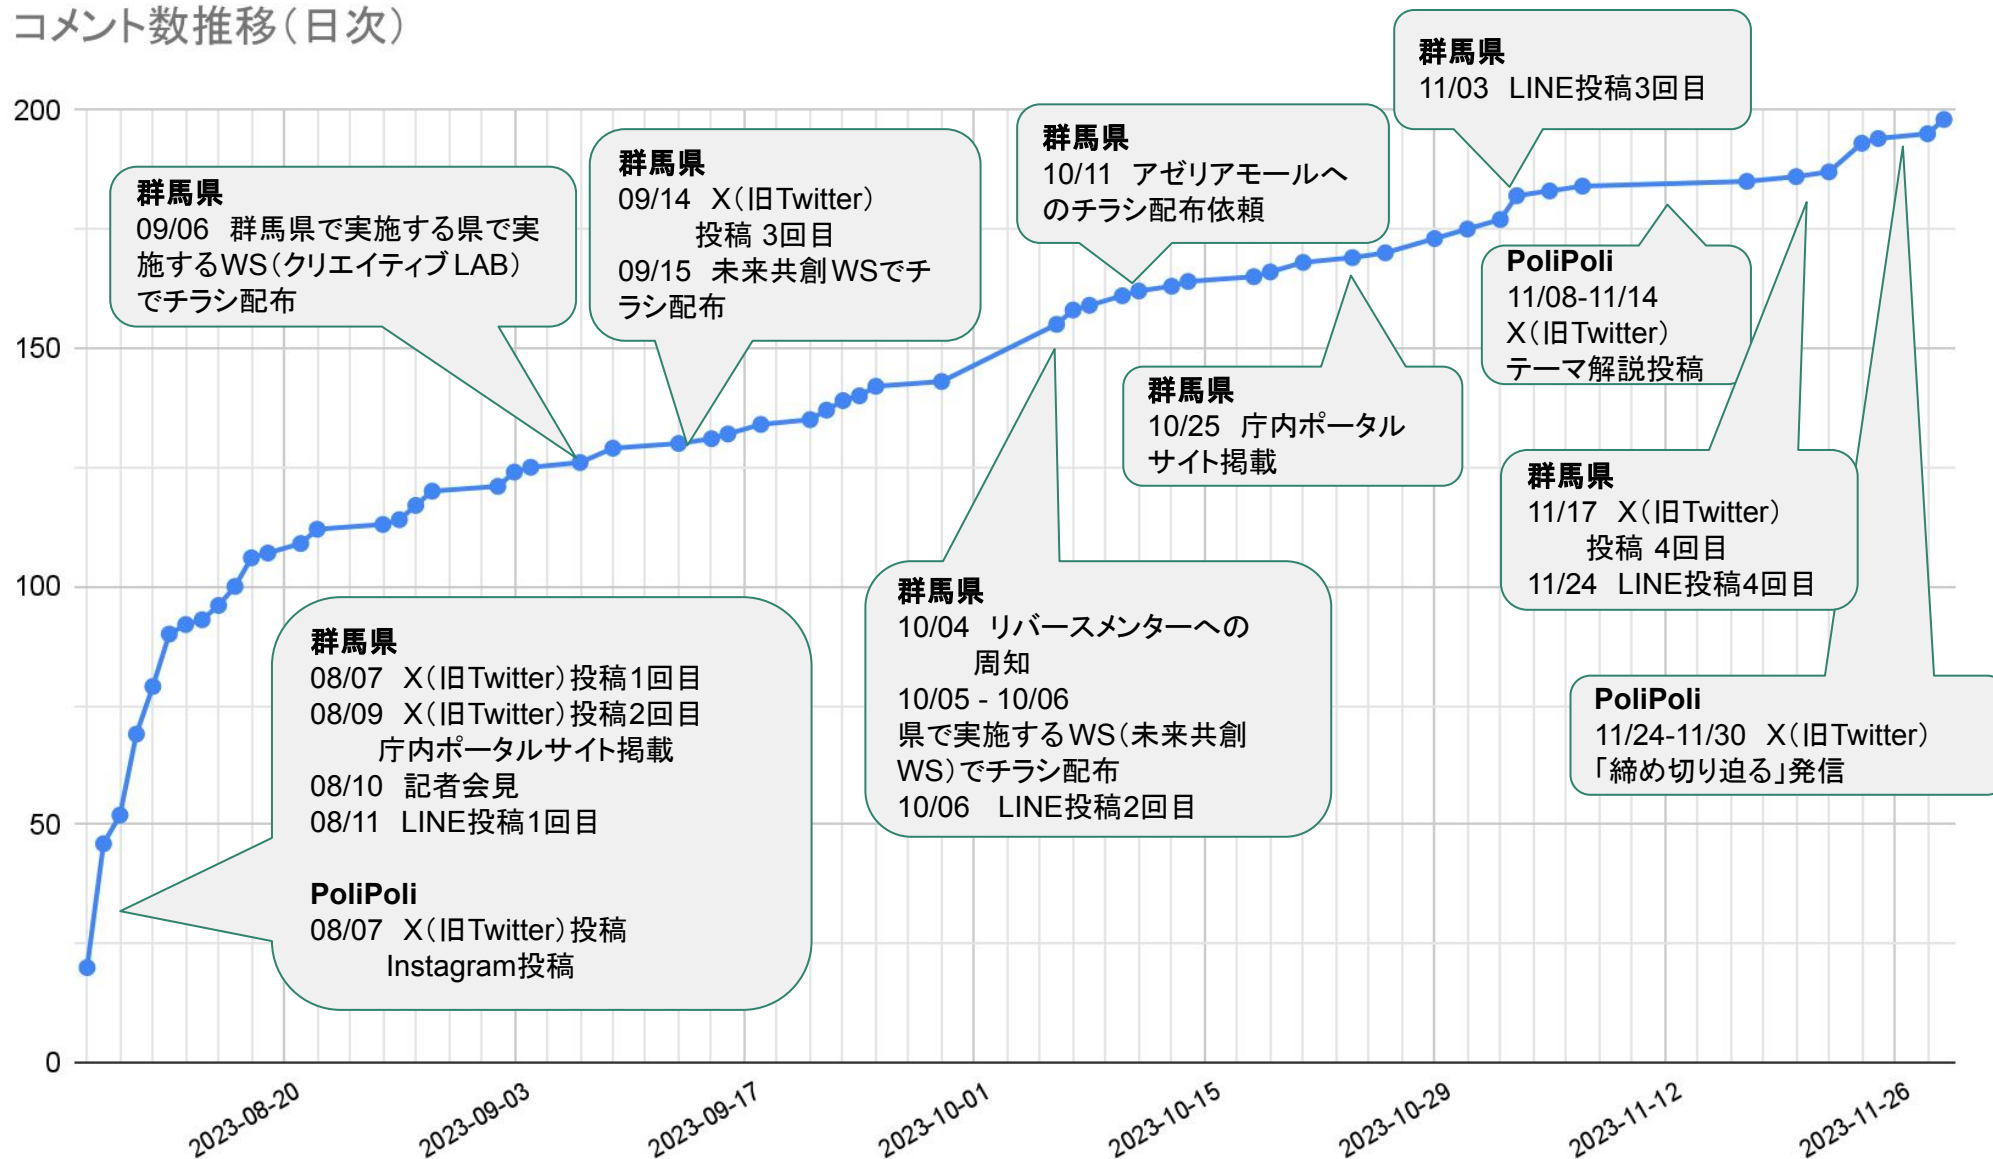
コメント数推移(日次)

200
150
100
50
0

群馬県
09/06 群馬県で実施する県で実施するWS(クリエイティブLAB)でチラシ配布

群馬県
09/14 X(旧Twitter)
投稿 3回目
09/15 未来共創WSでチラシ配布

群馬県
10/11 アゼリアモールへのチラシ配布依頼

群馬県
11/03 LINE投稿3回目

PoliPoli
11/08-11/14
X(旧Twitter)
テーマ解説投稿

群馬県
10/25 庁内ポータルサイト掲載

群馬県
11/17 X(旧Twitter)
投稿 4回目
11/24 LINE投稿4回目

群馬県
08/07 X(旧Twitter)投稿1回目
08/09 X(旧Twitter)投稿2回目
庁内ポータルサイト掲載
08/10 記者会見
08/11 LINE投稿1回目

PoliPoli
08/07 X(旧Twitter)投稿
Instagram投稿

群馬県
10/04 リバースメンターへの
周知
10/05 - 10/06
県で実施するWS(未来共創WS)でチラシ配布
10/06 LINE投稿2回目

PoliPoli
11/24-11/30 X(旧Twitter)
「締め切り迫る」発信

2023-08-20
2023-09-03
2023-09-17
2023-10-01
2023-10-15
2023-10-29
2023-11-12
2023-11-26